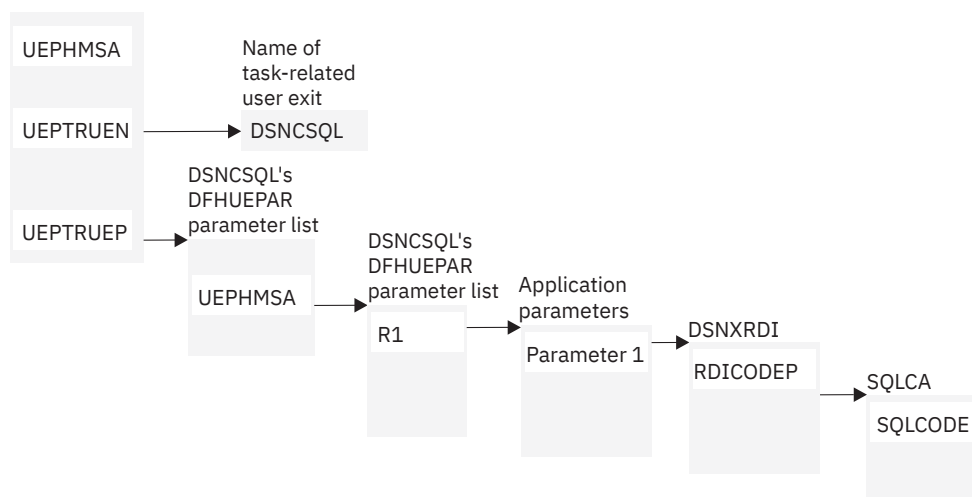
UEPHMSA

UEPTRUEN

UEPTRUEP

Name of task-related user exit

DSNCSQL

DSNCSQL's DFHUEPAR parameter list

UEPHMSA

DSNCSQL's DFHUEPAR parameter list

R1

Application parameters

Parameter 1

DSNXRDI

RDICODEP

SQLCA

SQLCODE